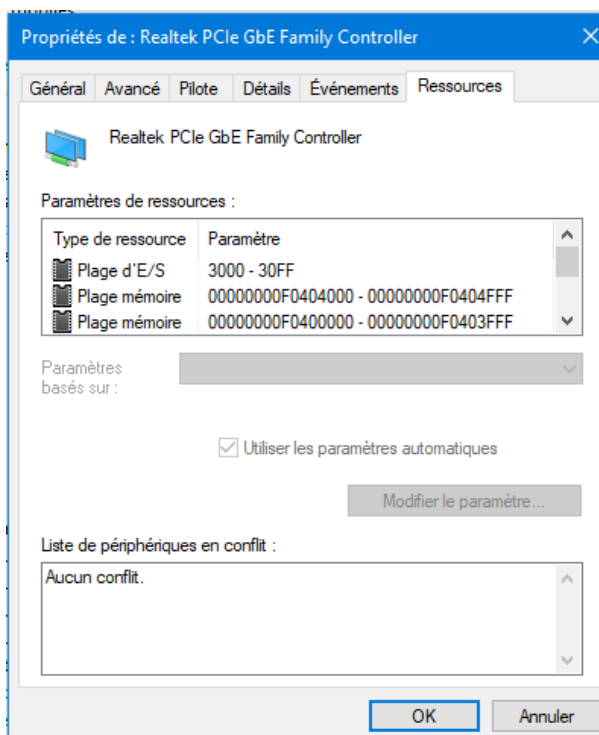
Propriétés de : Realtek PCIe GbE Family Controller

Général | Avancé | Pilote | Détails | Événements | Ressources

Realtek PCIe GbE Family Controller

Paramètres de ressources :

| Type de ressource | Paramètre |
|---|---|
| Plage d'E/S | 3000 - 30FF |
| Plage mémoire | 00000000F0404000 - 00000000F0404FFF |
| Plage mémoire | 00000000F0400000 - 00000000F0403FFF |

Paramètres basés sur :

Utiliser les paramètres automatiques

Modifier le paramètre...

Liste de périphériques en conflit :

Aucun conflit.

OK

Annuler